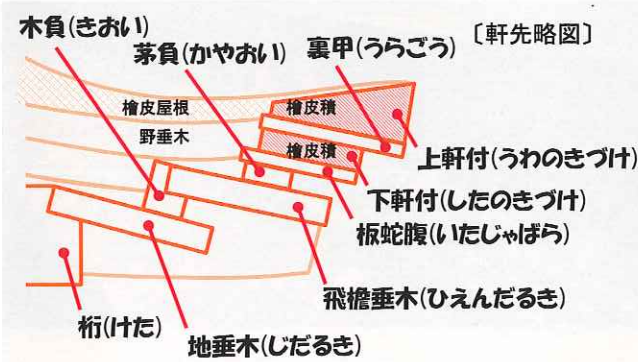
〔軒先略図〕

木負(きおい)

茅負(かやおい)

裏甲(うらごう)

檜皮屋根

野垂木

檜皮積

檜皮積

上軒付(うわのきづけ)

下軒付(したのきづけ)

板蛇腹(いたじゃばら)

飛檐垂木(ひえんだるき)

桁(けた)

地垂木(じだるき)